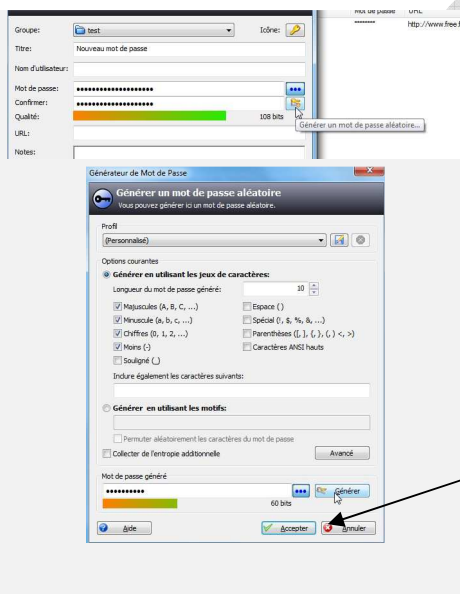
Mot de passe URL
•••••••• http://www.free.f

Groupe: test
Icône:
Titre: Nouveau mot de passe
Nom d'utilisateur:
Mot de passe: ••••••••••••••••••••
Confirmer: ••••••••••••••••••••
Qualité: 108 bits
Générer un mot de passe aléatoire...
URL:
Notes:

Générateur de Mot de Passe
Générer un mot de passe aléatoire
Vous pouvez générer ici un mot de passe aléatoire.

Profil
(Personnalisé)

Options courantes
Générer en utilisant les jeux de caractères:
Longueur du mot de passe généré: 10
Majuscules (A, B, C, ...)
Espace ( )
Minuscule (a, b, c, ...)
Spécial (!, $, %, &, ...)
Chiffres (0, 1, 2, ...)
Parenthèses ([, ], {, }, (, ) <, >)
Moins (-)
Caractères ANSI hauts
Souligné (_)
Inclure également les caractères suivants:

Générer en utilisant les motifs:
Permuter aléatoirement les caractères du mot de passe
Collecter de l'entropie additionnelle
Avancé

Mot de passe généré
••••••••••
Générer
60 bits

Aide
Accepter
Annuler